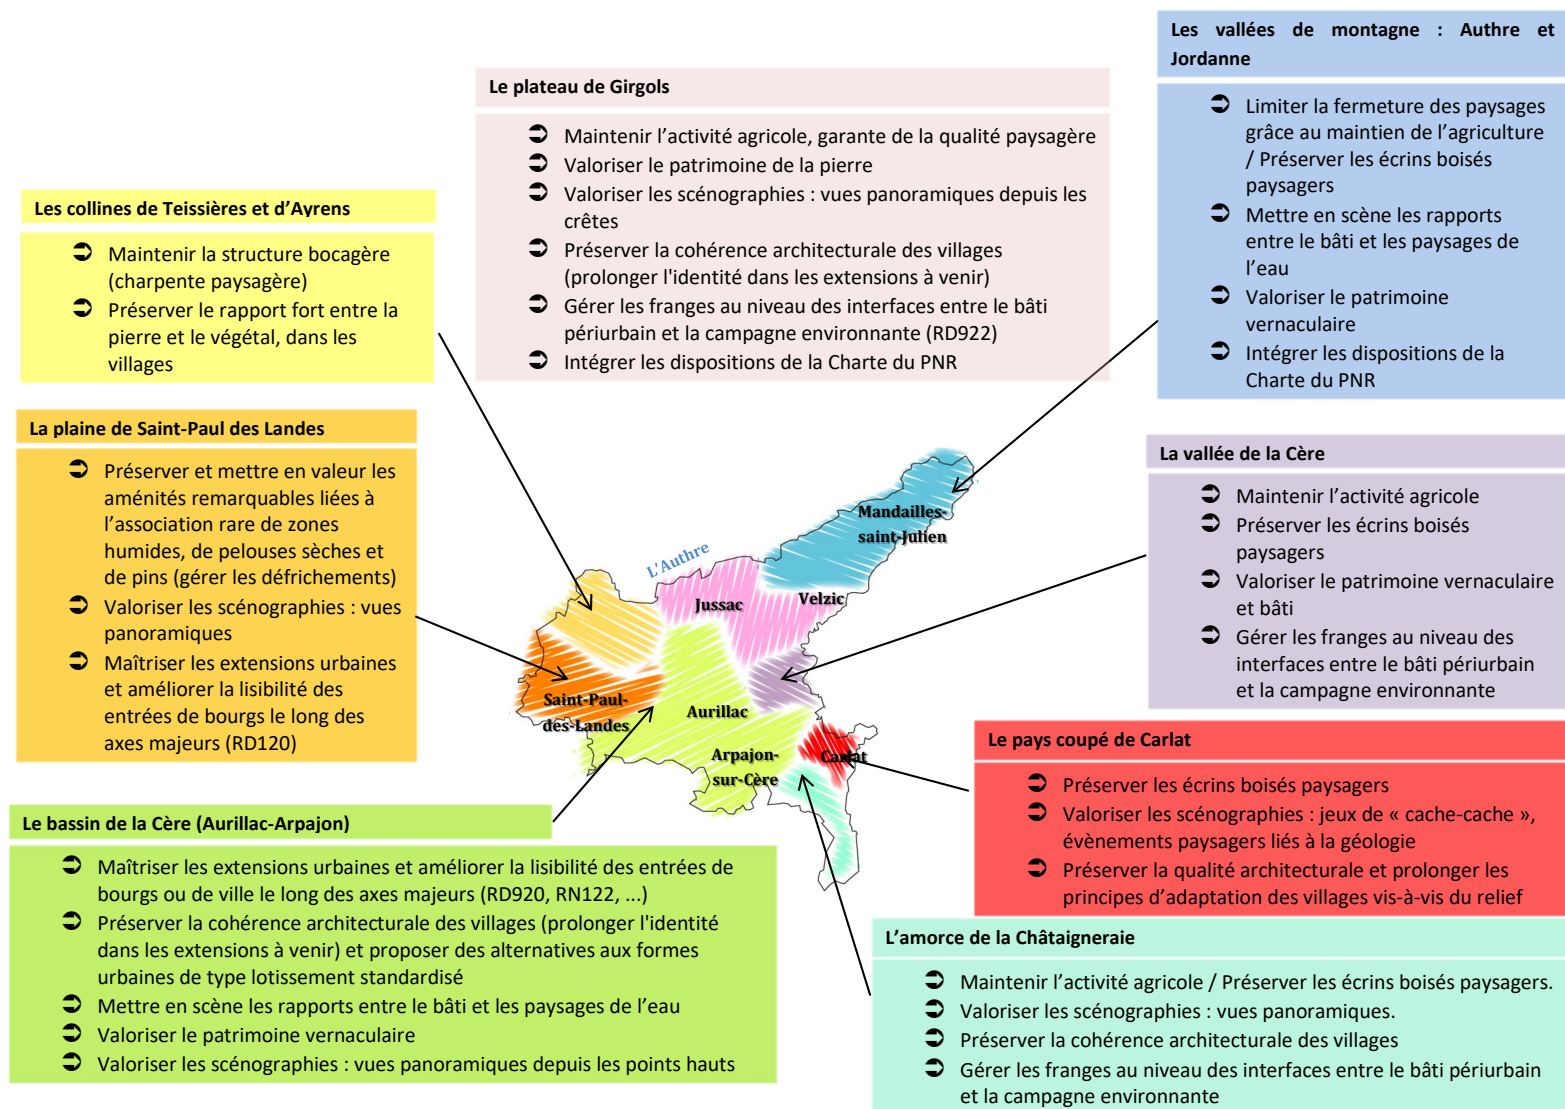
Le plateau de Girgols

Maintenir l'activité agricole, garante de la qualité paysagère
Valoriser le patrimoine de la pierre
Valoriser les scénographies : vues panoramiques depuis les crêtes
Préserver la cohérence architecturale des villages (prolonger l'identité dans les extensions à venir)
Gérer les franges au niveau des interfaces entre le bâti périurbain et la campagne environnante (RD922)
Intégrer les dispositions de la Charte du PNR

Les vallées de montagne : Authre et Jordanne

Limiter la fermeture des paysages grâce au maintien de l'agriculture / Préserver les écrins boisés paysagers
Mettre en scène les rapports entre le bâti et les paysages de l'eau
Valoriser le patrimoine vernaculaire
Intégrer les dispositions de la Charte du PNR

Les collines de Teissières et d'Ayrens

Maintenir la structure bocagère (charpente paysagère)
Préserver le rapport fort entre la pierre et le végétal, dans les villages

La plaine de Saint-Paul des Landes

Préserver et mettre en valeur les aménités remarquables liées à l'association rare de zones humides, de pelouses sèches et de pins (gérer les défrichements)
Valoriser les scénographies : vues panoramiques
Maîtriser les extensions urbaines et améliorer la lisibilité des entrées de bourgs le long des axes majeurs (RD120)

La vallée de la Cère

Maintenir l'activité agricole
Préserver les écrins boisés paysagers
Valoriser le patrimoine vernaculaire et bâti
Gérer les franges au niveau des interfaces entre le bâti périurbain et la campagne environnante

Mandailles-saint-Julien
L'Authre
Jussac
Velzic
Saint-Paul-des-Landes
Aurillac
Arpajon-sur-Cère
Carlat

Le pays coupé de Carlat

Préserver les écrins boisés paysagers
Valoriser les scénographies : jeux de « cache-cache », évènements paysagers liés à la géologie
Préserver la qualité architecturale et prolonger les principes d'adaptation des villages vis-à-vis du relief

Le bassin de la Cère (Aurillac-Arpajon)

Maîtriser les extensions urbaines et améliorer la lisibilité des entrées de bourgs ou de ville le long des axes majeurs (RD920, RN122, ...)
Préserver la cohérence architecturale des villages (prolonger l'identité dans les extensions à venir) et proposer des alternatives aux formes urbaines de type lotissement standardisé
Mettre en scène les rapports entre le bâti et les paysages de l'eau
Valoriser le patrimoine vernaculaire
Valoriser les scénographies : vues panoramiques depuis les points hauts

L'amorce de la Châtaigneraie

Maintenir l'activité agricole / Préserver les écrins boisés paysagers.
Valoriser les scénographies : vues panoramiques.
Préserver la cohérence architecturale des villages
Gérer les franges au niveau des interfaces entre le bâti périurbain et la campagne environnante